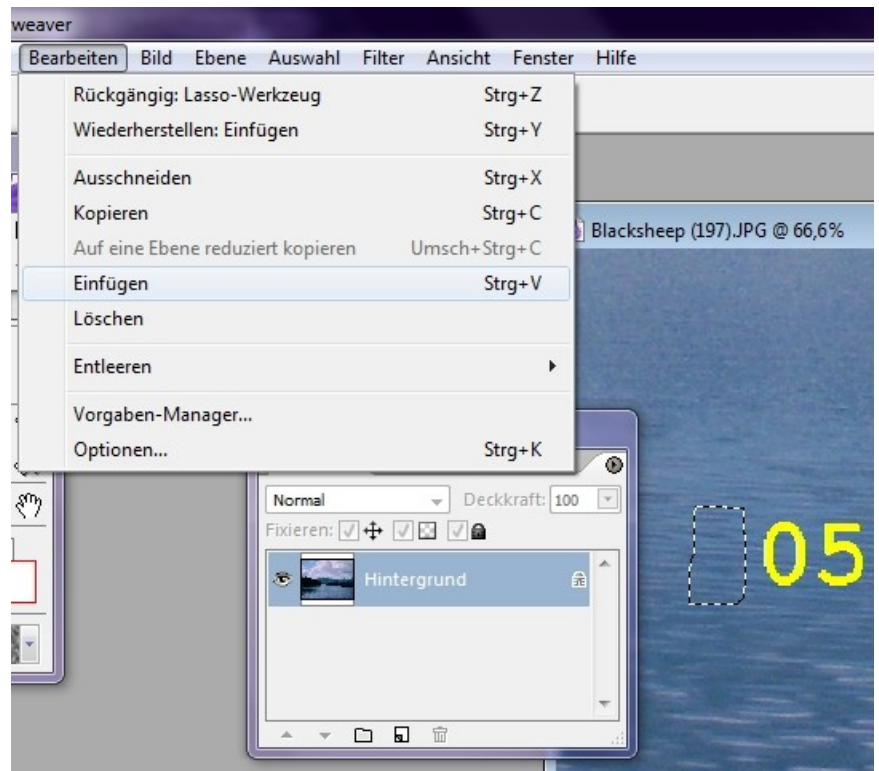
weaver

Bearbeiten Bild Ebene Auswahl Filter Ansicht Fenster Hilfe

Rückgängig: Lasso-Werkzeug Strg+Z
Wiederherstellen: Einfügen Strg+Y

Ausschneiden Strg+X
Kopieren Strg+C
Auf eine Ebene reduziert kopieren Umsch+Strg+C
Einfügen Strg+V
Löschen

Entleeren

Vorgaben-Manager...
Optionen... Strg+K

Blacksheep (197).JPG @ 66,6%

Normal Deckkraft: 100
Fixieren:

Hintergrund

05